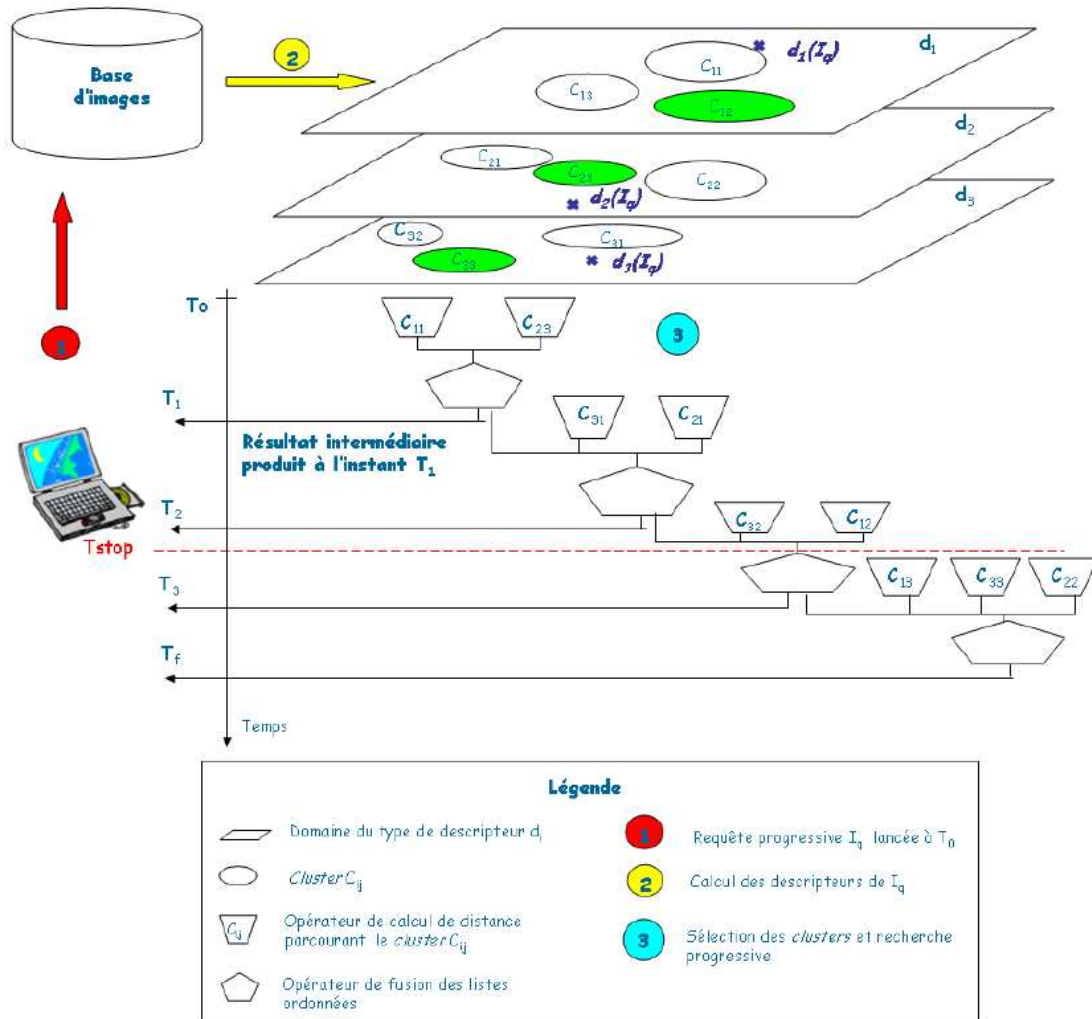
Base d'images

2

$C_{11}$ $d_1(I_q)$ $d_1$

$C_{13}$

$C_{12}$

$d_2$

$C_{21}$

$C_{23}$

$C_{22}$

$d_2(I_q)$

$d_3$

$C_{32}$

$C_{31}$

$C_{33}$

$d_3(I_q)$

To

$C_{11}$ $C_{23}$

3

1

$T_1$

$C_{31}$ $C_{21}$

Résultat intermédiaire produit à l'instant $T_1$

$T_2$

$C_{32}$ $C_{12}$

Tstop

$T_3$

$C_{13}$ $C_{33}$ $C_{22}$

$T_f$

Temps

Légende

Domaine du type de descripteur $d_i$

1 Requête progressive $I_q$ lancée à $T_0$

Cluster $C_{ij}$

2 Calcul des descripteurs de $I_q$

$C_{ij}$ Opérateur de calcul de distance parcourant le cluster $C_{ij}$

3 Sélection des clusters et recherche progressive

Opérateur de fusion des listes ordonnées